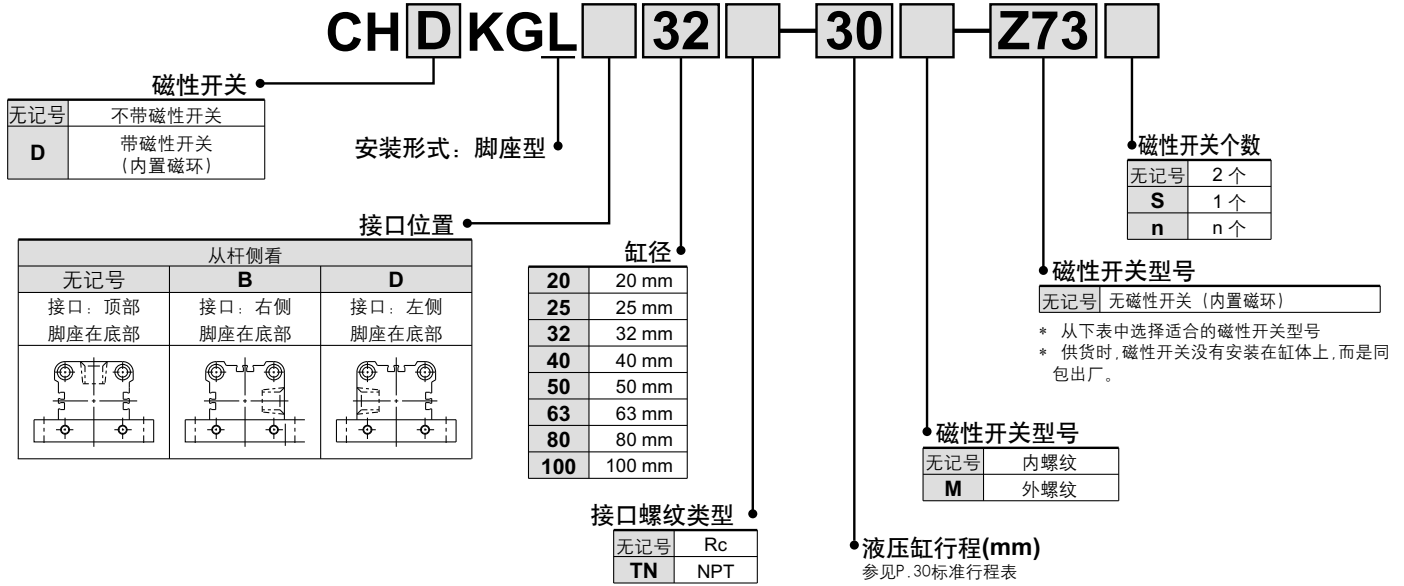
CH D KGL 32 - 30 - Z73

磁性开关

| 无记号 | 不带磁性开关 |
|---|---|
| D | 带磁性开关（内置磁环） |

安装形式：脚座型

接口位置

| 从杆侧看 | | |
|---|---|---|
| 无记号 | B | D |
| 接口：顶部 | 接口：右侧 | 接口：左侧 |
| 脚座在底部 | 脚座在底部 | 脚座在底部 |

缸径

| 20 | 20 mm |
|---|---|
| 25 | 25 mm |
| 32 | 32 mm |
| 40 | 40 mm |
| 50 | 50 mm |
| 63 | 63 mm |
| 80 | 80 mm |
| 100 | 100 mm |

接口螺纹类型

| 无记号 | Rc |
|---|---|
| TN | NPT |

液压缸行程(mm)
参见P.30标准行程表

磁性开关型号

| 无记号 | 内螺纹 |
|---|---|
| M | 外螺纹 |

磁性开关型号

| 无记号 | 无磁性开关（内置磁环） |
|---|---|

＊ 从下表中选择适合的磁性开关型号
＊ 供货时，磁性开关没有安装在缸体上，而是同包出厂。

磁性开关个数

| 无记号 | 2 个 |
|---|---|
| S | 1 个 |
| n | n 个 |